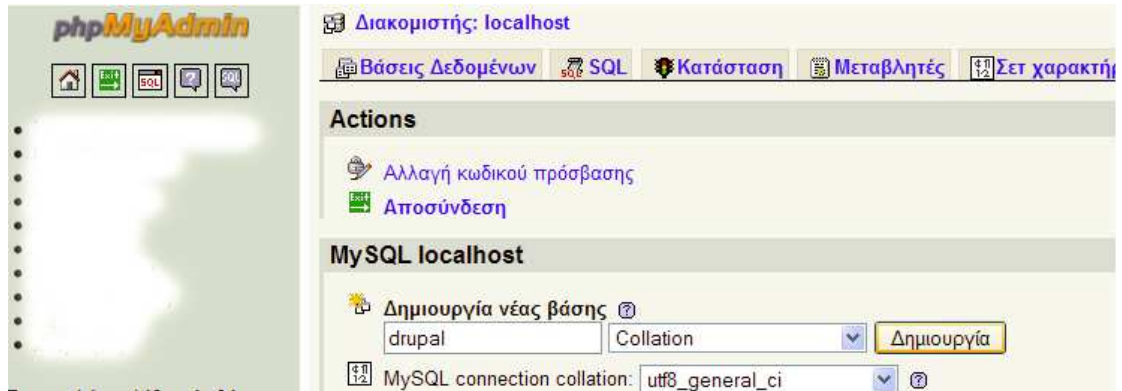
phpMyAdmin

Διακομιστής: localhost

Βάσεις Δεδομένων | SQL | Κατάσταση | Μεταβλητές | Σετ χαρακτή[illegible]

Actions

Αλλαγή κωδικού πρόσβασης
Αποσύνδεση

MySQL localhost

Δημιουργία νέας βάσης
drupal | Collation | Δημιουργία

MySQL connection collation: utf8_general_ci